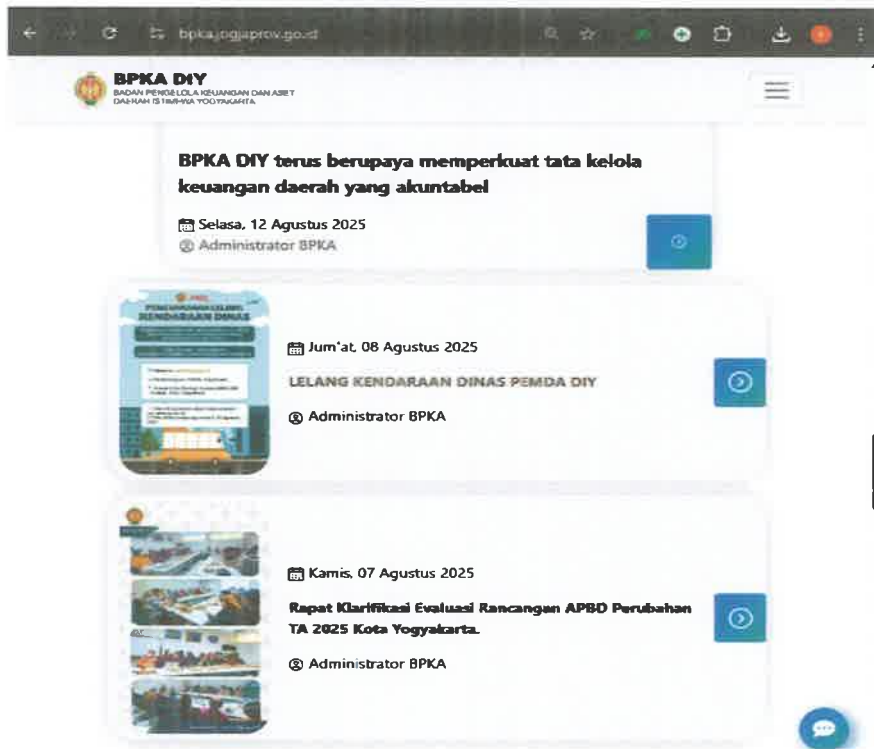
bpka.jogjaprov.go.id

BPKA DIY
BADAN PENGELOLA KEUANGAN DAN ASET DAERAH ISTIMEWA YOGYAKARTA

BPKA DIY terus berupaya memperkuat tata kelola keuangan daerah yang akuntabel

Selasa, 12 Agustus 2025
Administrator BPKA

PENGUMUMAN LELANG KENDARAAN DINAS

Jum'at, 08 Agustus 2025
LELANG KENDARAAN DINAS PEMDA DIY
Administrator BPKA

Kamis, 07 Agustus 2025
Rapat Klarifikasi Evaluasi Rancangan APBD Perubahan TA 2025 Kota Yogyakarta.
Administrator BPKA